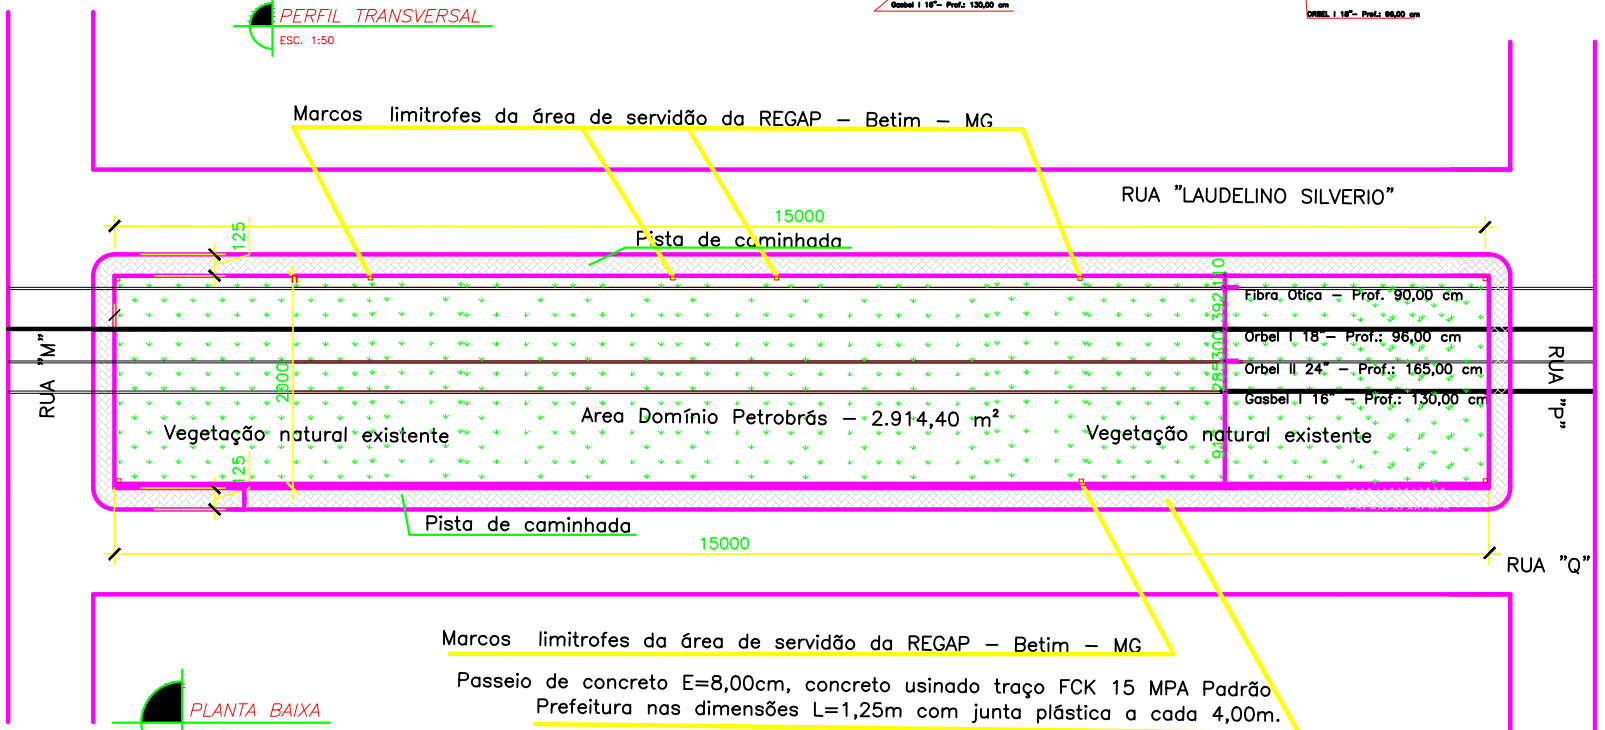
PERFIL TRANSVERSAL
ESC. 1:50

Gasbel I 16"– Prof.: 130,00 cm

ORBEL I 18"– Prof.: 96,00 cm

Marcos limitrofes da área de servidão da REGAP – Betim – MG

RUA "LAUDELINO SILVERIO"

15000

125

Pista de caminhada

Fibra Otica – Prof. 90,00 cm

Orbel I 18"– Prof.: 96,00 cm

Orbel II 24" – Prof.: 165,00 cm

Gasbel I 16" – Prof.: 130,00 cm

RUA "M"

RUA "P"

2900

Area Domínio Petrobrás – 2.914,40 $m^2$

Vegetação natural existente

Vegetação natural existente

125

Pista de caminhada

15000

RUA "Q"

Marcos limitrofes da área de servidão da REGAP – Betim – MG

Passeio de concreto E=8,00cm, concreto usinado traço FCK 15 MPA Padrão Prefeitura nas dimensões L=1,25m com junta plástica a cada 4,00m.

PLANTA BAIXA